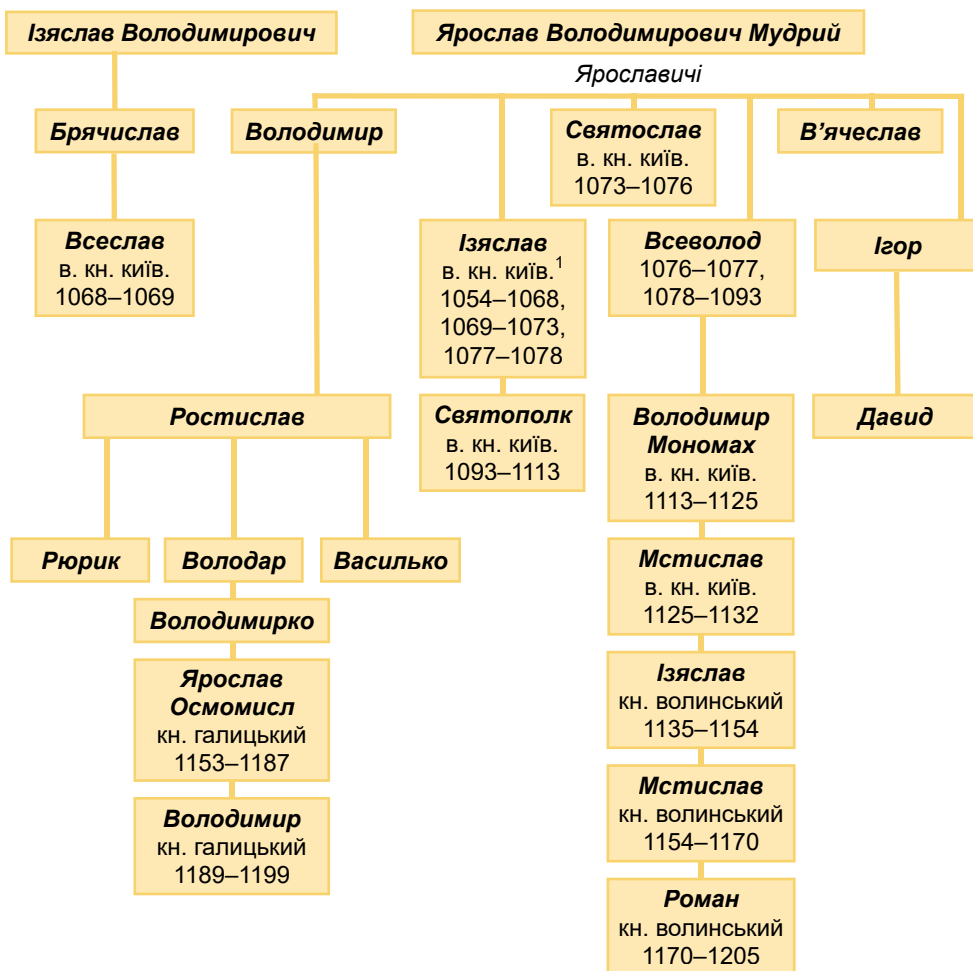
Ізяслав Володимирович

Ярослав Володимирович Мудрий

Ярославичі

Брячислав

Володимир

Святослав
в. кн. київ.
1073–1076

В'ячеслав

Всеслав
в. кн. київ.
1068–1069

Ізяслав
в. кн. київ.$^1$
1054–1068,
1069–1073,
1077–1078

Всеволод
1076–1077,
1078–1093

Ігор

Ростислав

Святополк
в. кн. київ.
1093–1113

Володимир Мономах
в. кн. київ.
1113–1125

Давид

Рюрик

Володар

Василько

Володимирко

Мстислав
в. кн. київ.
1125–1132

Ярослав Осмомисл
кн. галицький
1153–1187

Ізяслав
кн. волинський
1135–1154

Володимир
кн. галицький
1189–1199

Мстислав
кн. волинський
1154–1170

Роман
кн. волинський
1170–1205